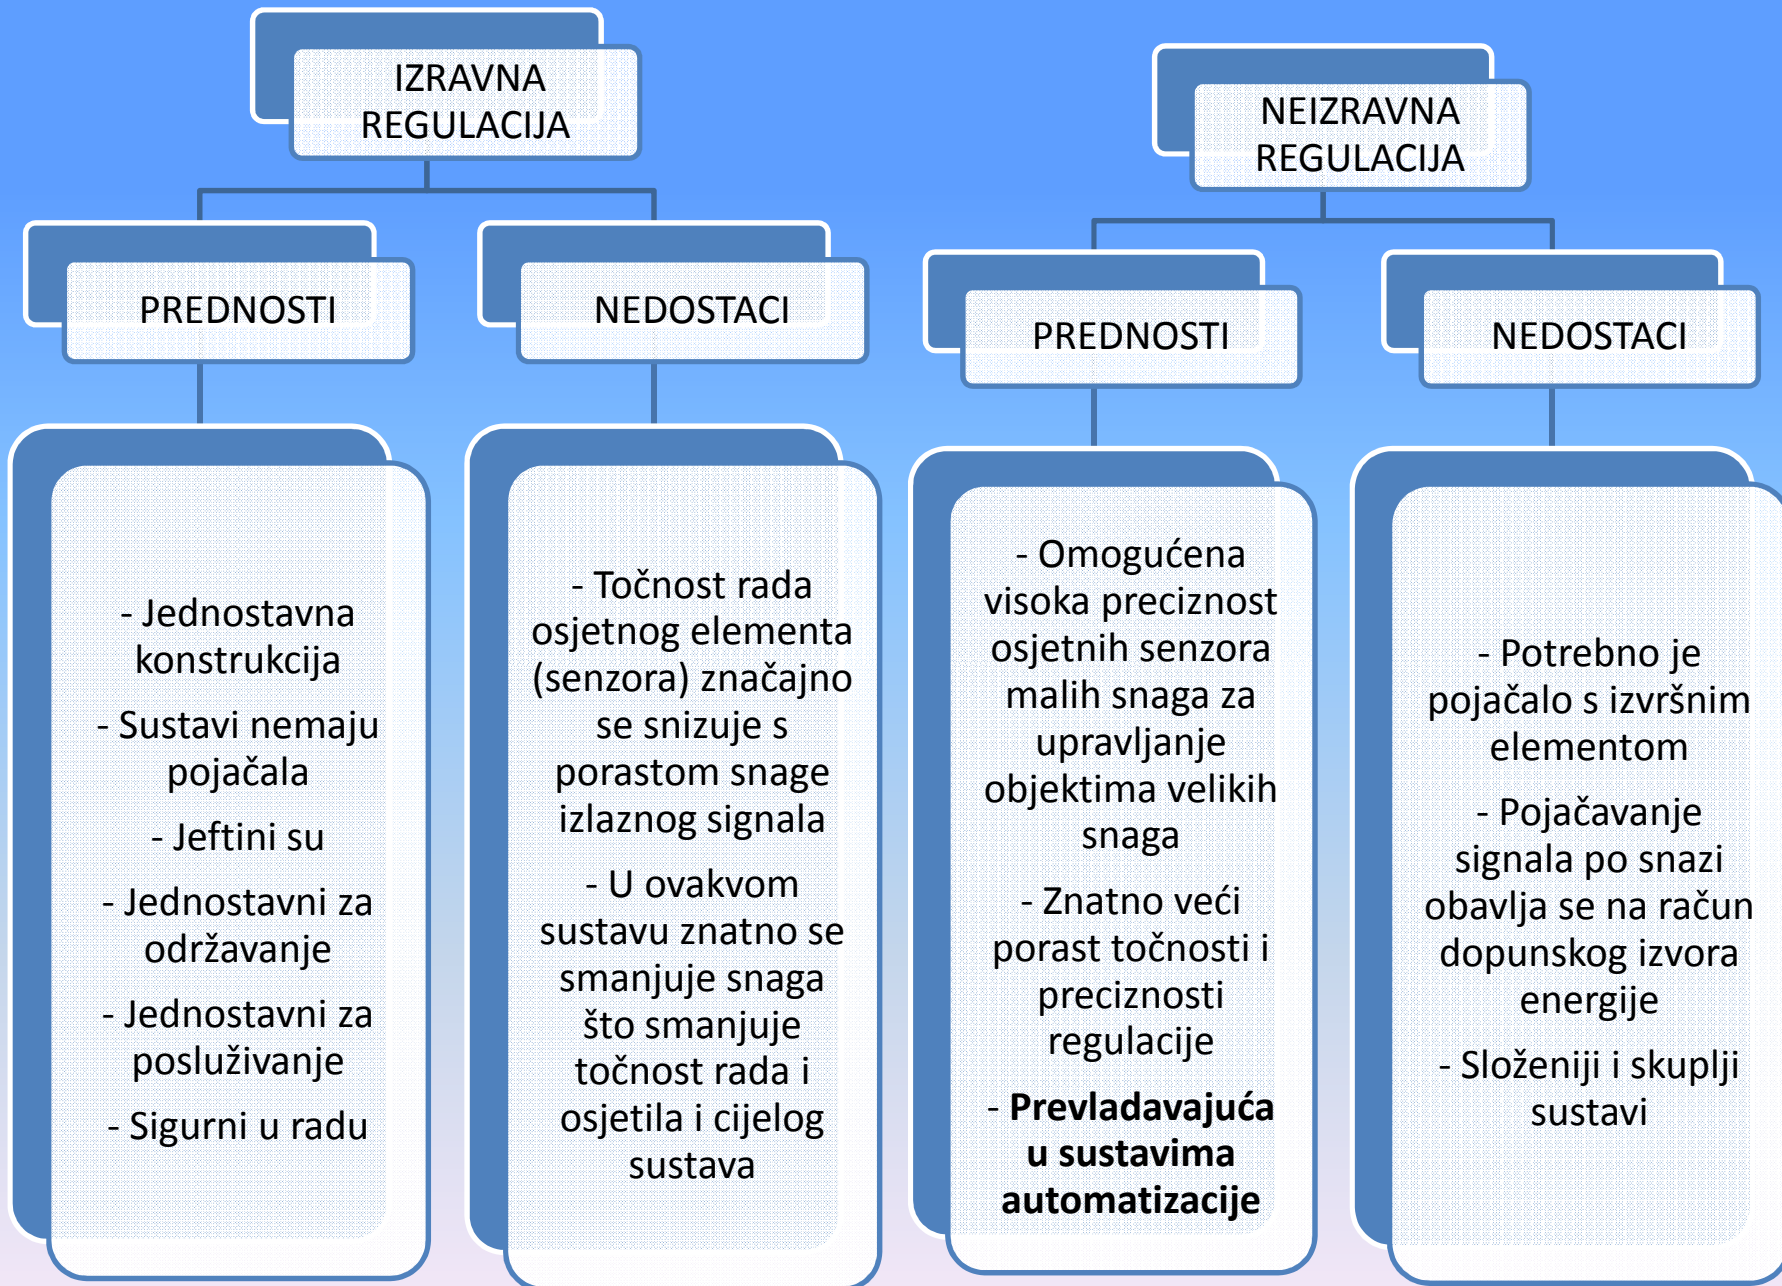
IZRAVNA REGULACIJA

PREDNOSTI

- Jednostavna konstrukcija

- Sustavi nemaju pojačala

- Jeftini su

- Jednostavni za održavanje

- Jednostavni za posluživanje

- Sigurni u radu

NEDOSTACI

- Točnost rada osjetnog elementa (senzora) značajno se snizuje s porastom snage izlaznog signala

- U ovakvom sustavu znatno se smanjuje snaga što smanjuje točnost rada i osjetila i cijelog sustava

NEIZRAVNA REGULACIJA

PREDNOSTI

- Omogućena visoka preciznost osjetnih senzora malih snaga za upravljanje objektima velikih snaga

- Znatno veći porast točnosti i preciznosti regulacije

- **Prevladavajuća u sustavima automatizacije**

NEDOSTACI

- Potrebno je pojačalo s izvršnim elementom

- Pojačavanje signala po snazi obavlja se na račun dopunskog izvora energije

- Složeniji i skuplji sustavi